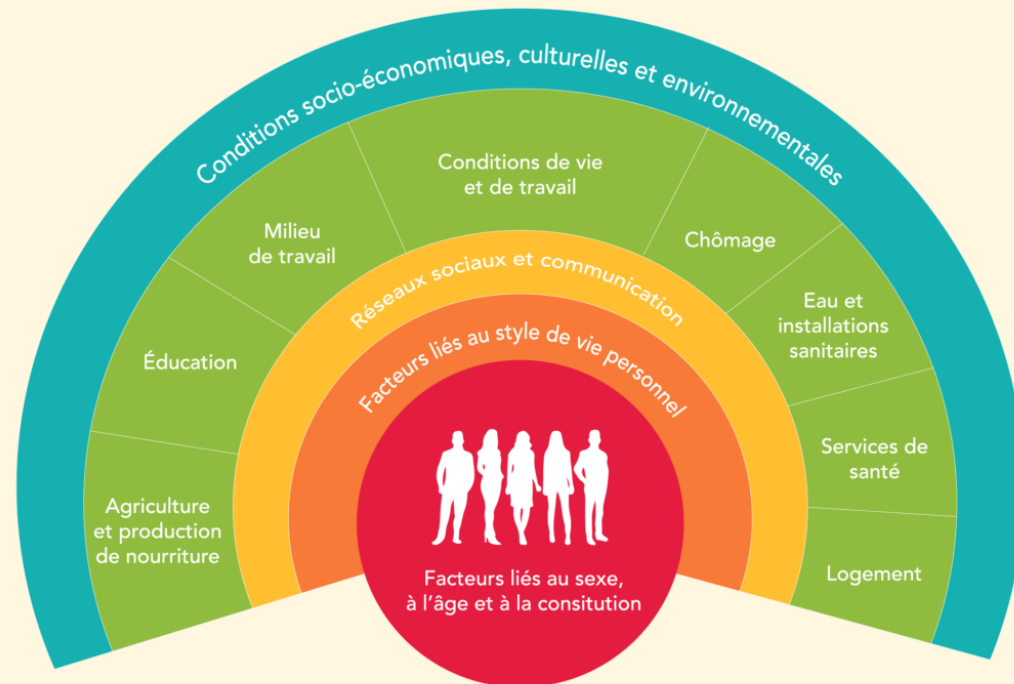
Conditions socio-économiques, culturelles et environnementales

Conditions de vie et de travail

Milieu de travail

Chômage

Éducation

Eau et installations sanitaires

Réseaux sociaux et communication

Facteurs liés au style de vie personnel

Services de santé

Agriculture et production de nourriture

Logement

Facteurs liés au sexe, à l'âge et à la consitution